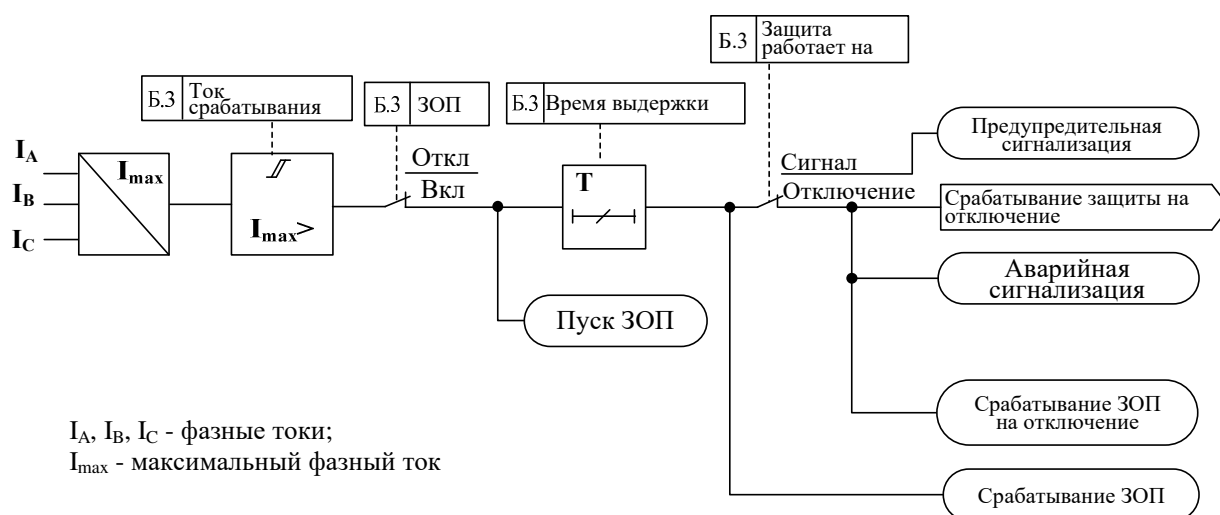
Б.3 Защита работает на

Б.3 Ток срабатывания

Б.3 ЗОП

Б.3 Время выдержки

$I_A$

$I_B$

$I_C$

$I_{max}$

$I_{max}>$

Откл

Вкл

T

Сигнал

Отключение

Предупредительная сигнализация

Срабатывание защиты на отключение

Аварийная сигнализация

Пуск ЗОП

Срабатывание ЗОП на отключение

Срабатывание ЗОП

$I_A$, $I_B$, $I_C$ - фазные токи;
$I_{max}$ - максимальный фазный ток